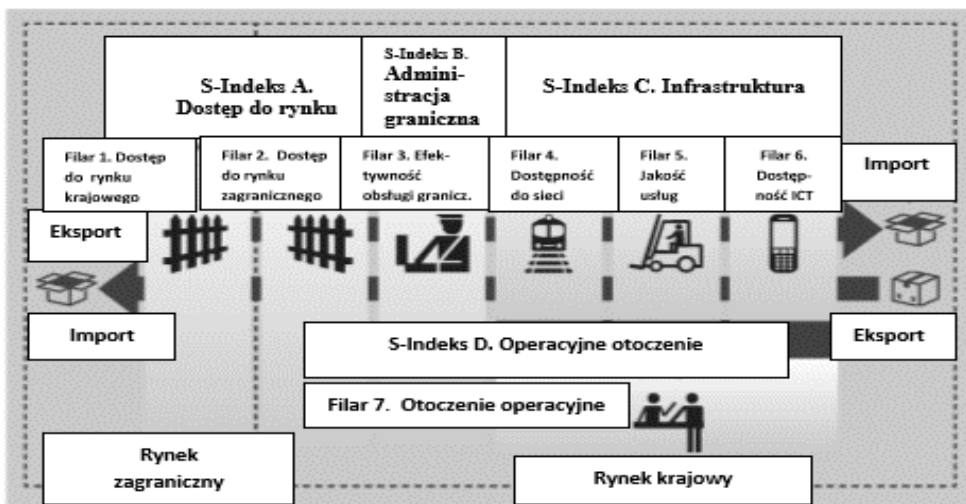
S-Indeks A. Dostęp do rynku

S-Indeks B. Administracja graniczna

S-Indeks C. Infrastruktura

Filar 1. Dostęp do rynku krajowego

Filar 2. Dostęp do rynku zagranicznego

Filar 3. Efektywność obsługi granicz.

Filar 4. Dostępność do sieci

Filar 5. Jakość usług

Filar 6. Dostępność ICT

Import

Eksport

Import

Eksport

S-Indeks D. Operacyjne otoczenie

Filar 7. Otoczenie operacyjne

Rynek zagraniczny

Rynek krajowy